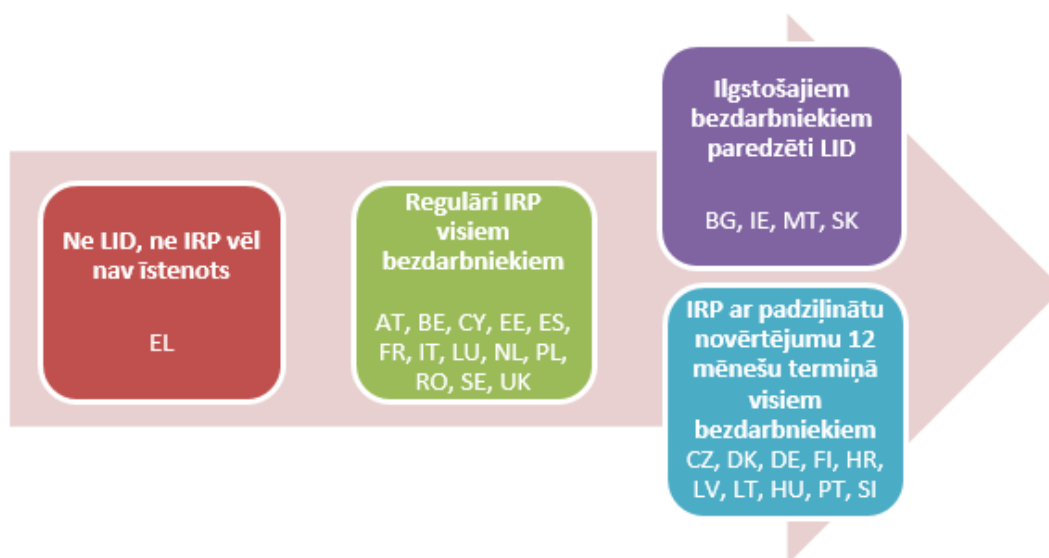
Ne LID, ne IRP vēl nav īstenots

EL

Regulāri IRP visiem bezdarbniekiem

AT, BE, CY, EE, ES, FR, IT, LU, NL, PL, RO, SE, UK

Ilgstošajiem bezdarbniekiem paredzēti LID

BG, IE, MT, SK

IRP ar padziļinātu novērtējumu 12 mēnešu termiņā visiem bezdarbniekiem

CZ, DK, DE, FI, HR, LV, LT, HU, PT, SI